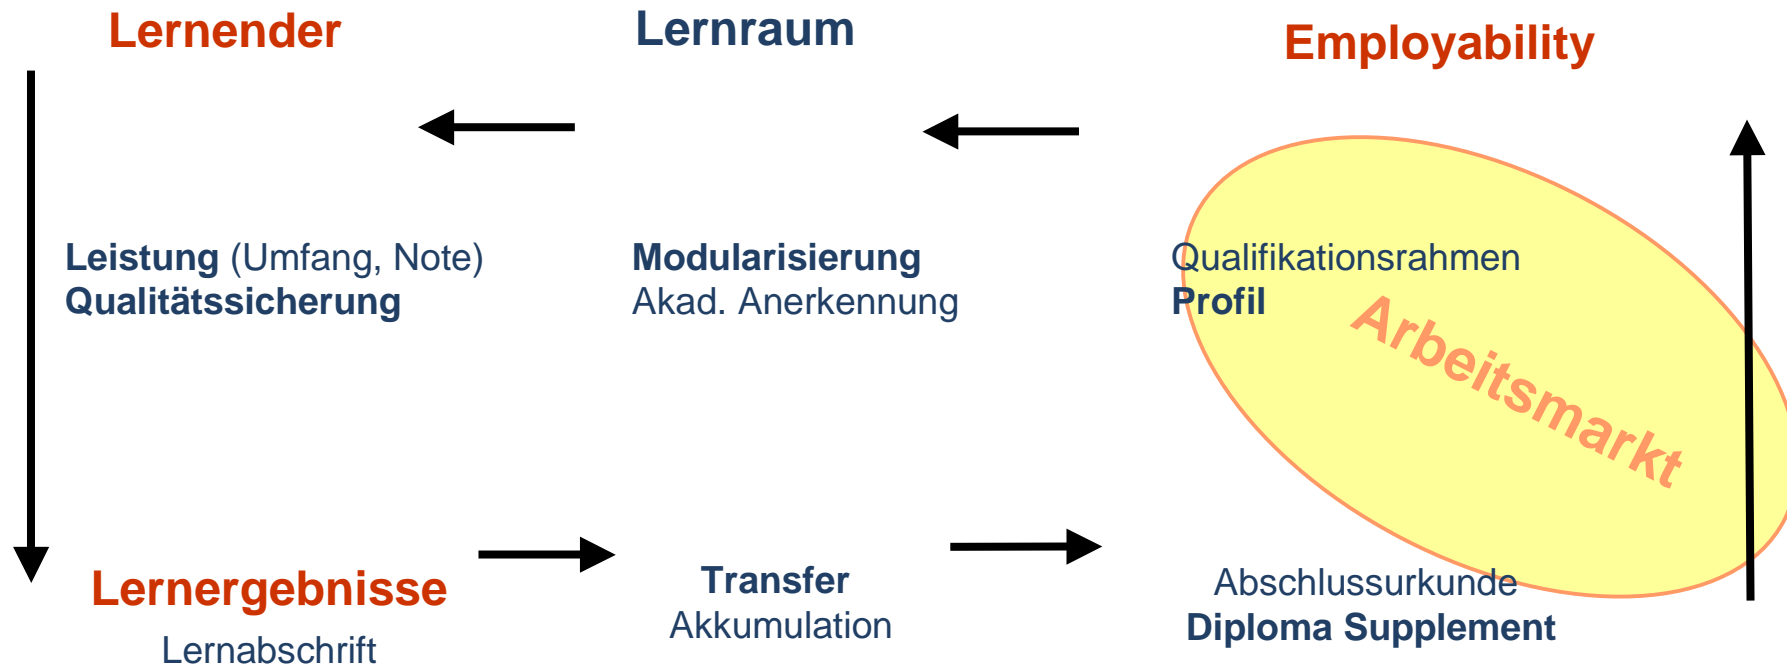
Lernender

Lernraum

Employability

Leistung (Umfang, Note)
Qualitätssicherung

Modularisierung
Akad. Anerkennung

Qualifikationsrahmen
Profil

Arbeitsmarkt

Lernergebnisse
Lernabschrift

Transfer
Akkumulation

Abschlussurkunde
Diploma Supplement